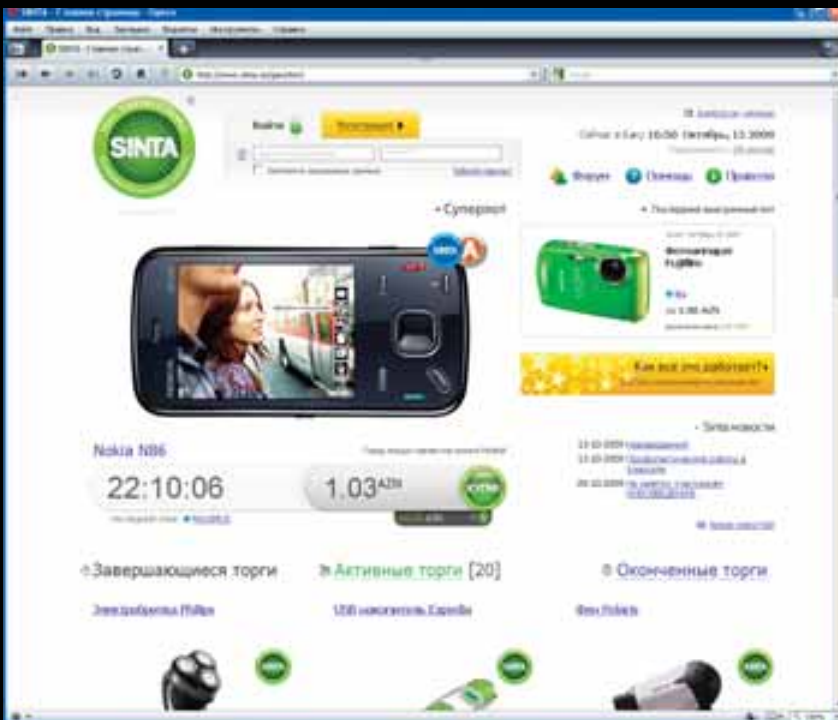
SINTA

Войти

Сейчас в Баку 16:50 Октябрь 13 2009

Форум Помощь Правила

Суперлот

Последний выигранный лот

Фотоаппарат Fujifilm

Как все это работает?

Nokia N86

22:10:06

1.03AZN

Sinta новости

Завершающиеся торги

Активные торги [20]

Оконченные торги

Электробритва Philips

USB накопитель

Фен Rolleis